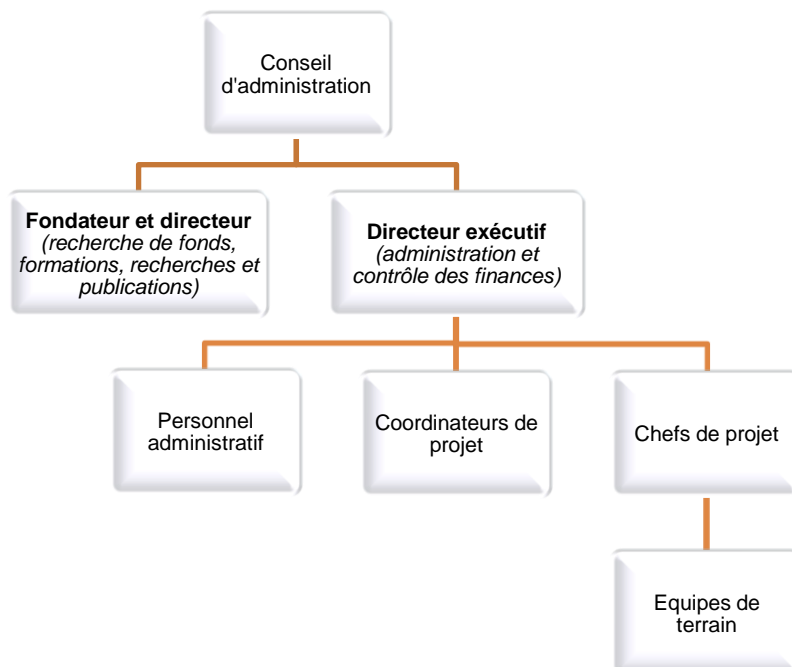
Conseil d'administration

Fondateur et directeur
(recherche de fonds, formations, recherches et publications)

Directeur exécutif
(administration et contrôle des finances)

Personnel administratif

Coordinateurs de projet

Chefs de projet

Equipes de terrain